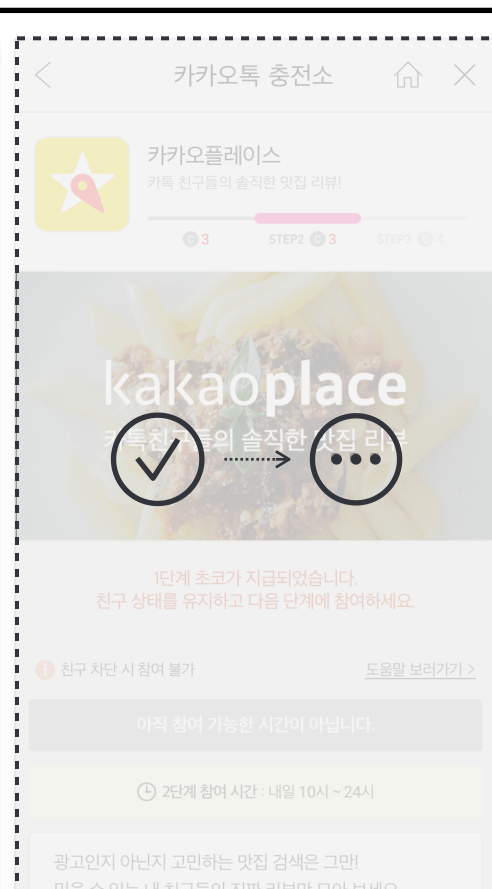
카카오톡 충전소

카카오플레이스
카톡 친구들의 솔직한 맛집 리뷰!

3 STEP2 3 STEP3 4

kakaoplace
카톡친구들의 솔직한 맛집 리뷰

1단계 초코가 지급되었습니다.
친구 상태를 유지하고 다음 단계에 참여하세요.

친구 차단 시 참여 불가
도움말 보러가기 >

아직 참여 가능한 시간이 아닙니다.

2단계 참여 시간 : 내일 10시 ~ 24시

광고인지 아닌지 고민하는 맛집 검색은 그만!
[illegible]